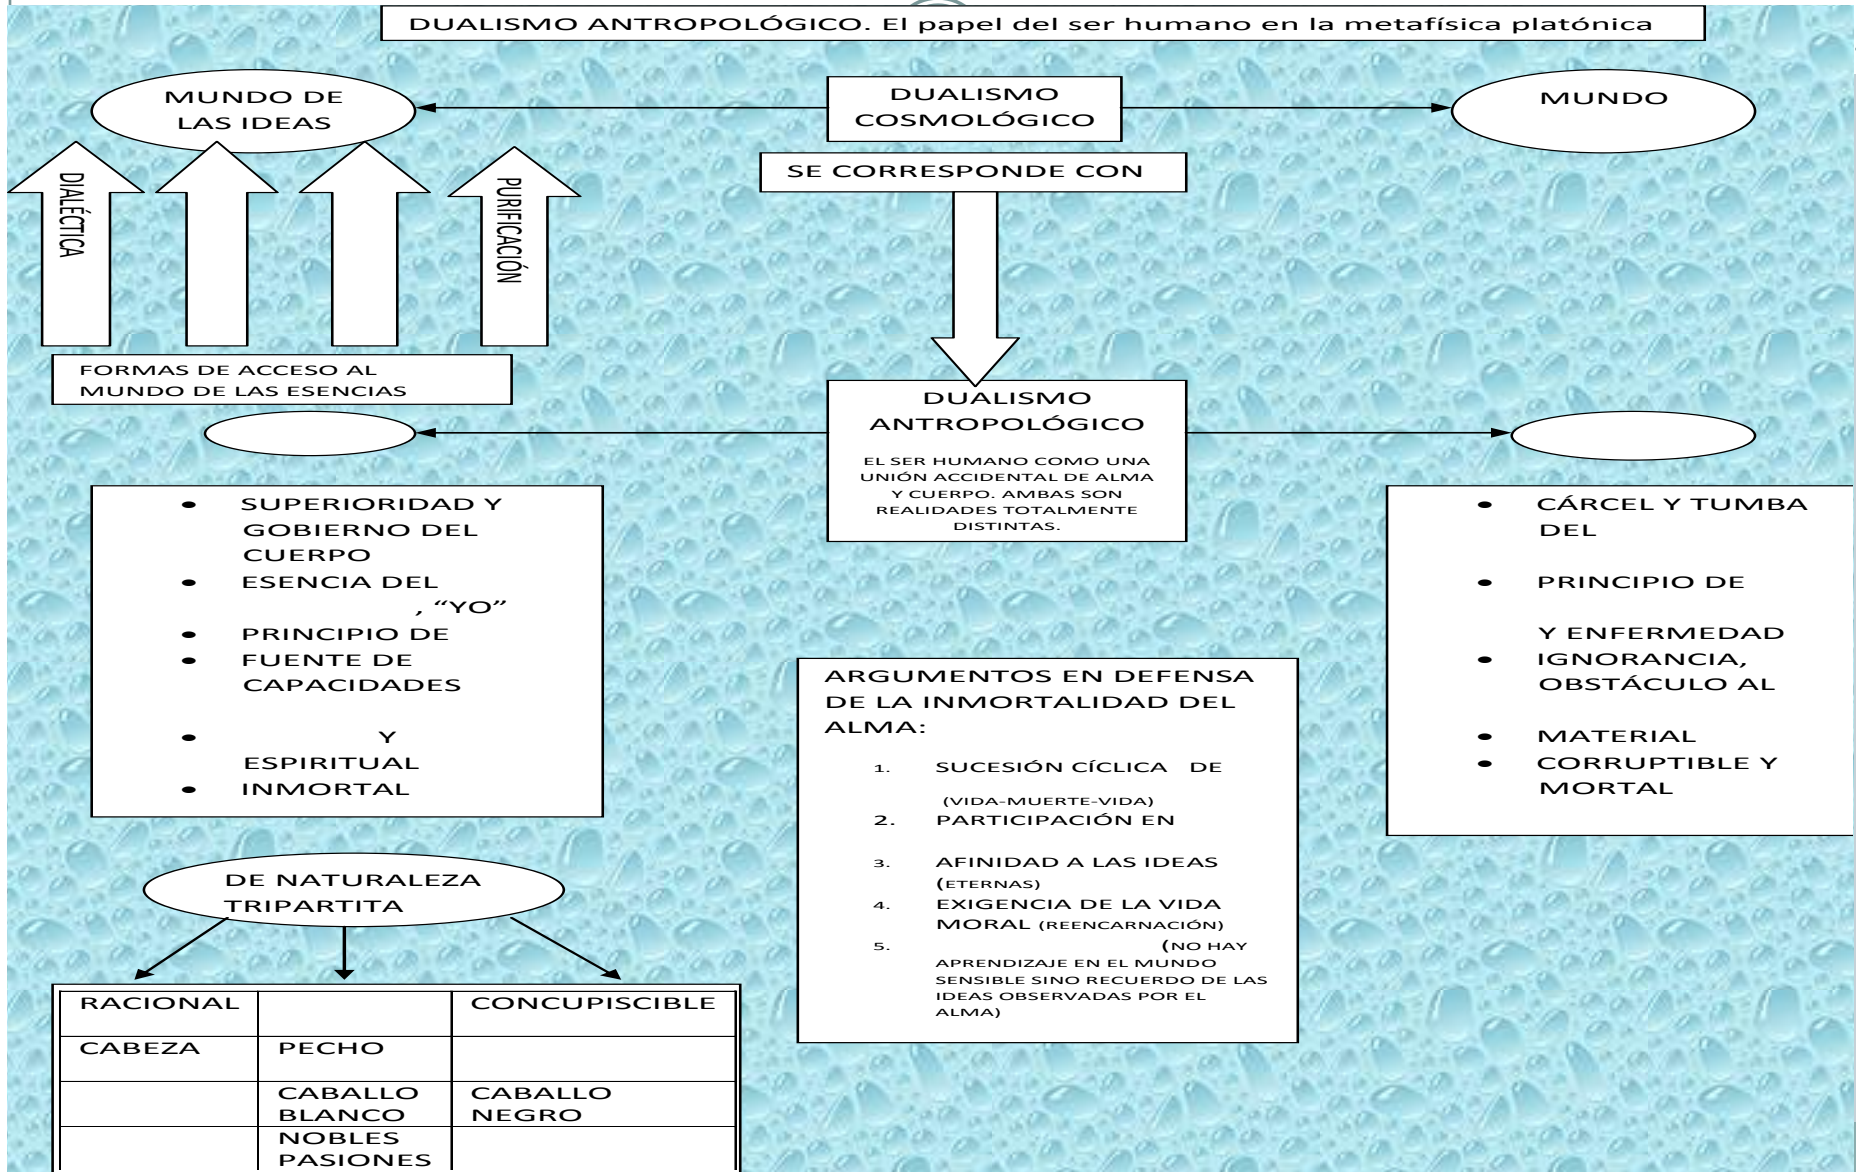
DUALISMO ANTROPOLÓGICO. El papel del ser humano en la metafísica platónica

MUNDO DE LAS IDEAS

DUALISMO COSMOLÓGICO

MUNDO

SE CORRESPONDE CON

DIALÉCTICA

PURIFICACIÓN

FORMAS DE ACCESO AL MUNDO DE LAS ESENCIAS

DUALISMO ANTROPOLÓGICO

EL SER HUMANO COMO UNA UNIÓN ACCIDENTAL DE ALMA Y CUERPO. AMBAS SON REALIDADES TOTALMENTE DISTINTAS.

- SUPERIORIDAD Y GOBIERNO DEL CUERPO
- ESENCIA DEL , "YO"
- PRINCIPIO DE
- FUENTE DE CAPACIDADES
- Y ESPIRITUAL
- INMORTAL

- CÁRCEL Y TUMBA DEL
- PRINCIPIO DE Y ENFERMEDAD
- IGNORANCIA, OBSTÁCULO AL
- MATERIAL
- CORRUPTIBLE Y MORTAL

ARGUMENTOS EN DEFENSA DE LA INMORTALIDAD DEL ALMA:

1. SUCESIÓN CÍCLICA DE (VIDA-MUERTE-VIDA)
2. PARTICIPACIÓN EN
3. AFINIDAD A LAS IDEAS (ETERNAS)
4. EXIGENCIA DE LA VIDA MORAL (REENCARNACIÓN)
5. (NO HAY APRENDIZAJE EN EL MUNDO SENSIBLE SINO RECUERDO DE LAS IDEAS OBSERVADAS POR EL ALMA)

DE NATURALEZA TRIPARTITA

| RACIONAL | | CONCUPISCIBLE |
|---|---|---|
| CABEZA | PECHO | |
| | CABALLO BLANCO | CABALLO NEGRO |
| | NOBLES PASIONES | |